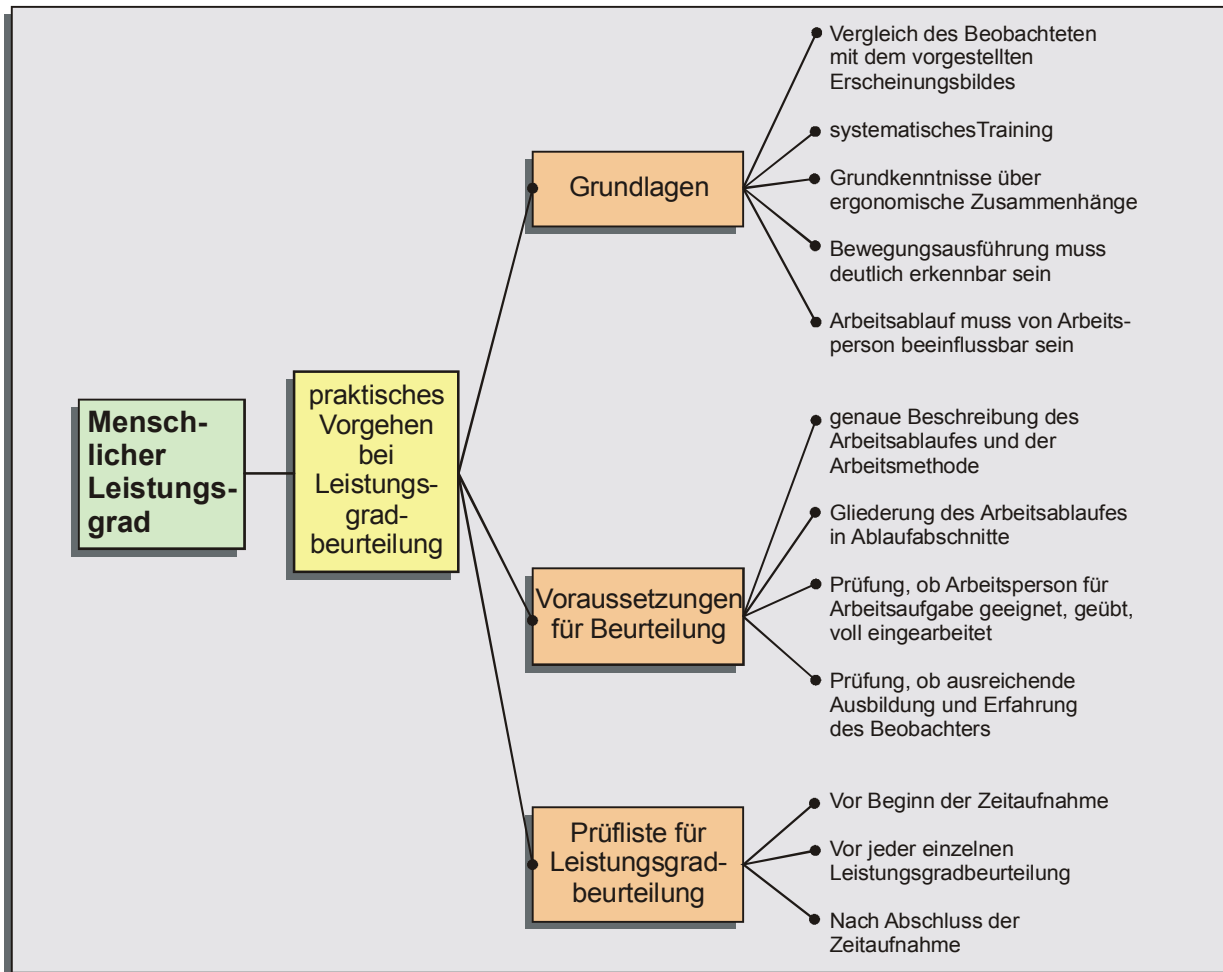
Menschlicher Leistungsgrad

praktisches Vorgehen bei Leistungsgradbeurteilung

Grundlagen

Vergleich des Beobachteten mit dem vorgestellten Erscheinungsbildes

systematischesTraining

Grundkenntnisse über ergonomische Zusammenhänge

Bewegungsausführung muss deutlich erkennbar sein

Arbeitsablauf muss von Arbeitsperson beeinflussbar sein

Voraussetzungen für Beurteilung

genaue Beschreibung des Arbeitsablaufes und der Arbeitsmethode

Gliederung des Arbeitsablaufes in Ablaufabschnitte

Prüfung, ob Arbeitsperson für Arbeitsaufgabe geeignet, geübt, voll eingearbeitet

Prüfung, ob ausreichende Ausbildung und Erfahrung des Beobachters

Prüfliste für Leistungsgradbeurteilung

Vor Beginn der Zeitaufnahme

Vor jeder einzelnen Leistungsgradbeurteilung

Nach Abschluss der Zeitaufnahme